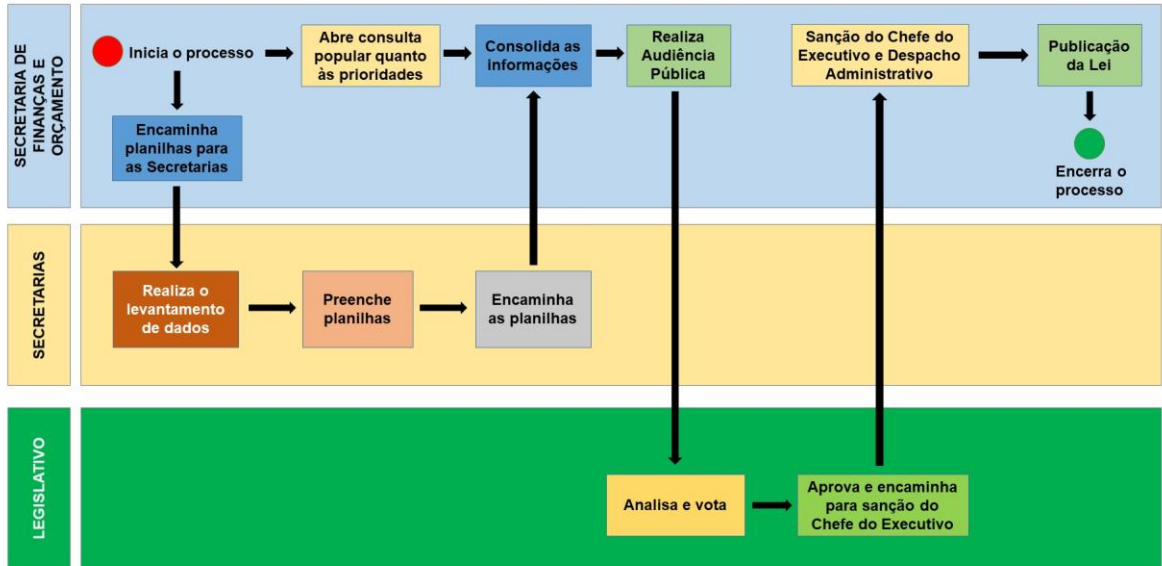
SECRETARIA DE FINANÇAS E ORÇAMENTO

Inicia o processo

Abre consulta popular quanto às prioridades

Consolida as informações

Realiza Audiência Pública

Sanção do Chefe do Executivo e Despacho Administrativo

Publicação da Lei

Encerra o processo

Encaminha planilhas para as Secretarias

SECRETARIAS

Realiza o levantamento de dados

Preenche planilhas

Encaminha as planilhas

LEGISLATIVO

Analisa e vota

Aprova e encaminha para sanção do Chefe do Executivo